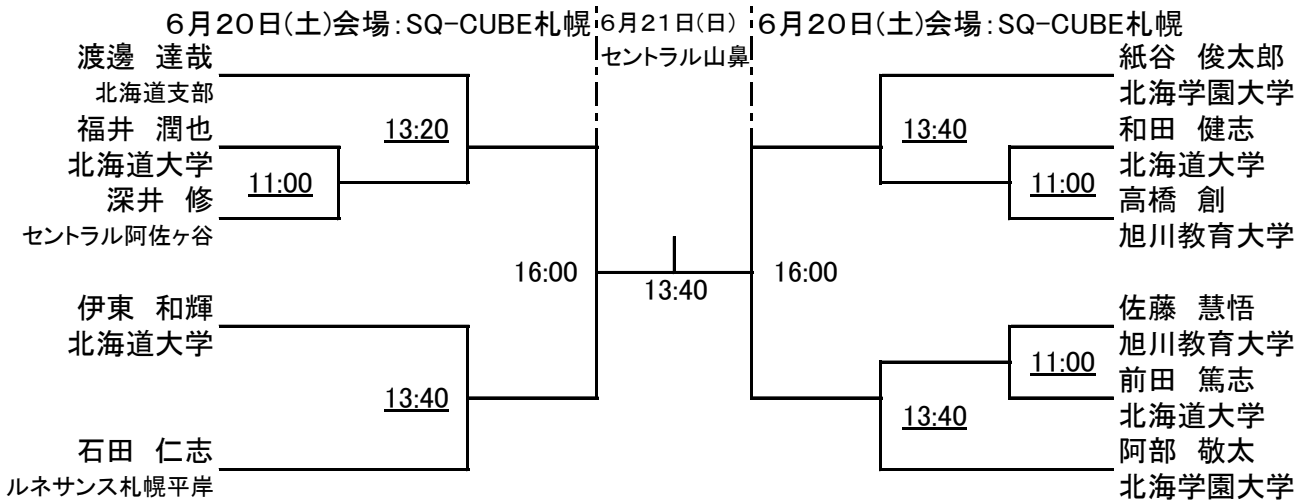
６月２０日(土)会場：SQ-CUBE札幌

6月21日(日)
セントラル山鼻

６月２０日(土)会場：SQ-CUBE札幌

渡邊　達哉
北海道支部
福井　潤也
北海道大学
深井　修
セントラル阿佐ヶ谷

11:00

13:20

伊東　和輝
北海道大学

13:40

石田　仁志
ルネサンス札幌平岸

16:00

13:40

16:00

紙谷　俊太郎
北海学園大学
和田　健志
北海道大学
高橋　創
旭川教育大学

13:40

11:00

佐藤　慧悟
旭川教育大学
前田　篤志
北海道大学
阿部　敬太
北海学園大学

11:00

13:40